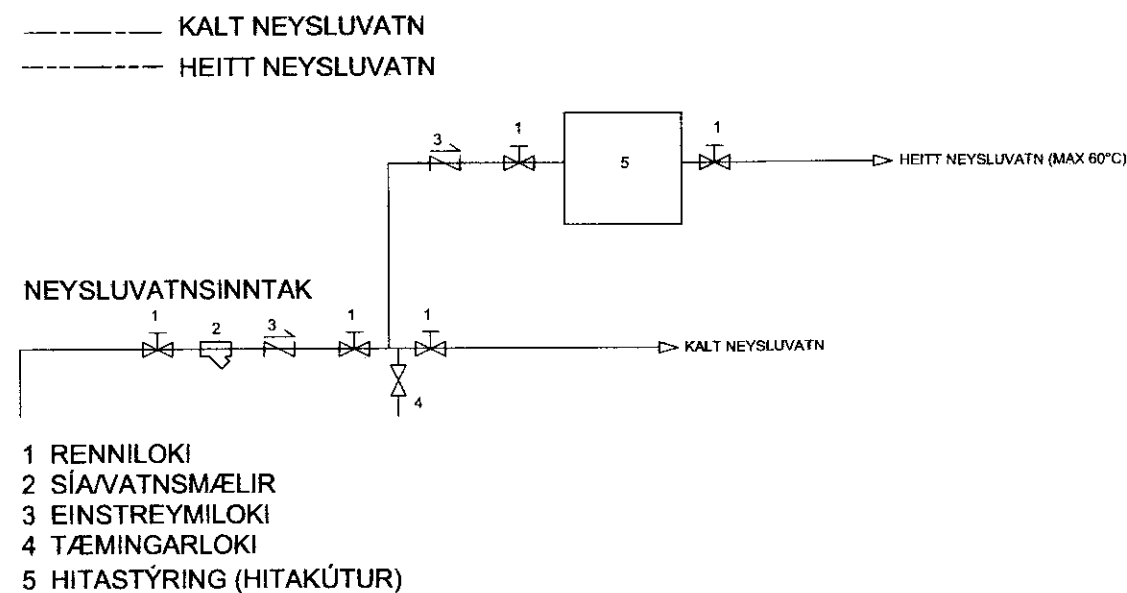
KALT NEYSLUVATN
HEITT NEYSLUVATN

3 1 5 1
HEITT NEYSLUVATN (MAX 60°C)

NEYSLUVATNSINNTAK
1 2 3 1 1
KALT NEYSLUVATN
4

1 RENNILOKI
2 SÍA/VATNSMÆLIR
3 EINSTREYMILOKI
4 TÆMINGARLOKI
5 HITASTÝRING (HITAKÚTUR)